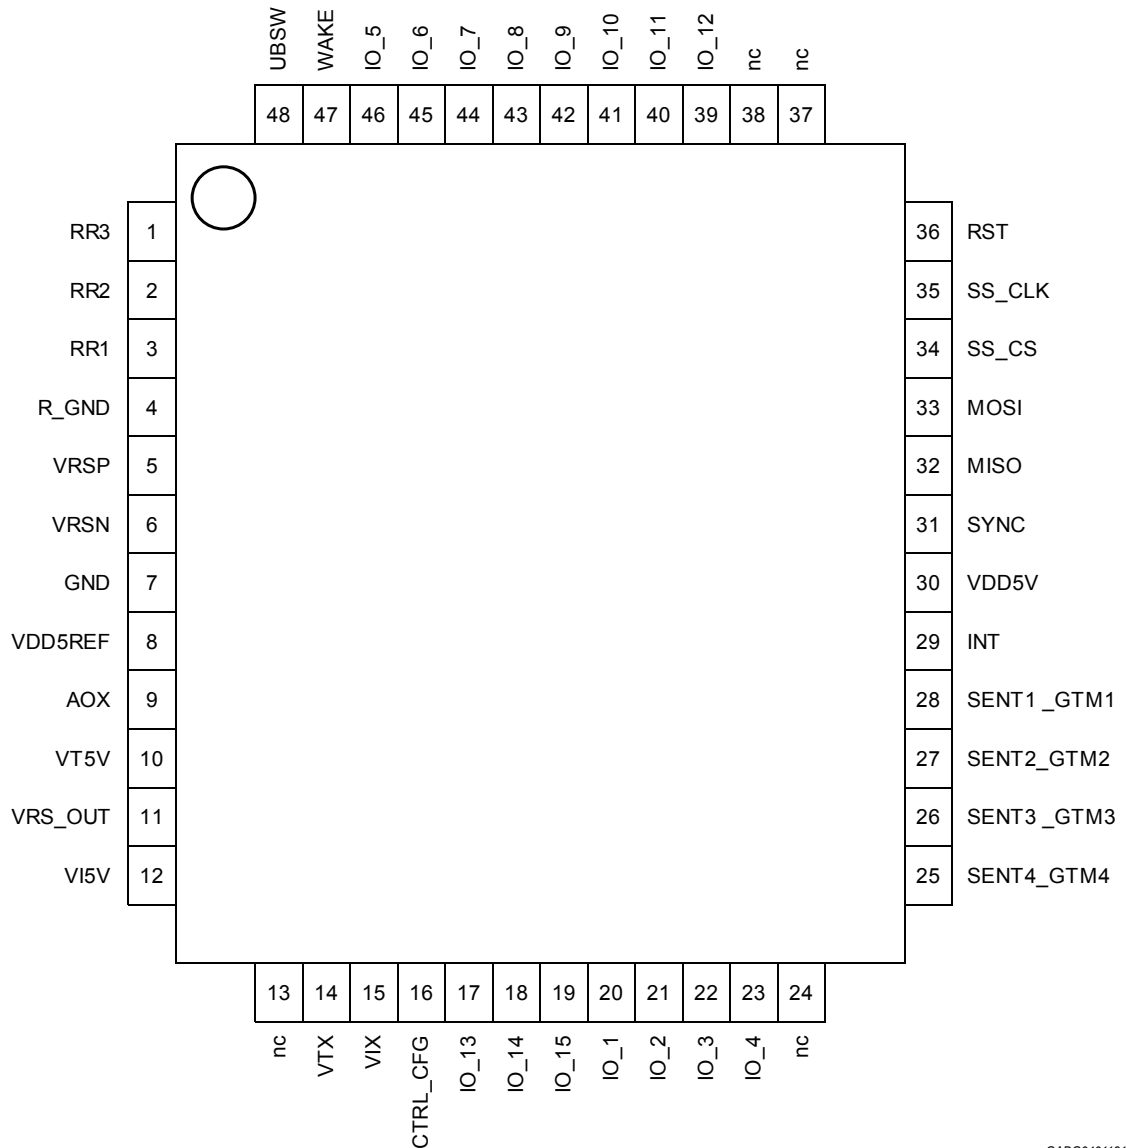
UBSW WAKE IO_5 IO_6 IO_7 IO_8 IO_9 IO_10 IO_11 IO_12 nc nc

48 47 46 45 44 43 42 41 40 39 38 37

RR3 1
RR2 2
RR1 3
R_GND 4
VRSP 5
VRSN 6
GND 7
VDD5REF 8
AOX 9
VT5V 10
VRS_OUT 11
VI5V 12

36 RST
35 SS_CLK
34 SS_CS
33 MOSI
32 MISO
31 SYNC
30 VDD5V
29 INT
28 SENT1 _GTM1
27 SENT2_GTM2
26 SENT3 _GTM3
25 SENT4_GTM4

13 14 15 16 17 18 19 20 21 22 23 24

nc VTX VIX CTRL_CFG IO_13 IO_14 IO_15 IO_1 IO_2 IO_3 IO_4 nc

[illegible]